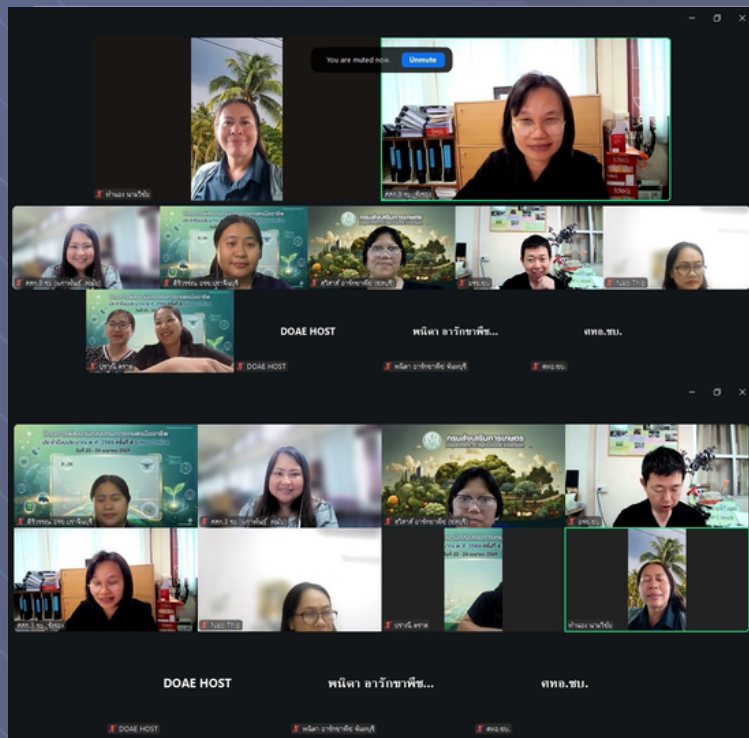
You are muted now. Unmute

ทำนอง นามวิชัย

สคท.3 ชบ. (สุขสม)

สคท.3 ชบ (นงลักษณ์ สมนึ)

ศิริวรรณ อชช.เพชรบุรี

ศรีสกล อารักขาพืช (ชลบุรี)

อชช.ชบ.

Nao Thip

ปราณี ตราด

DOAE HOST

พนิดา อารักขาพืช...

ศทอ.ชบ.

DOAE HOST

พนิดา อารักขาพืช จันทบุรี

ศทอ.ชบ.

กรมส่งเสริมการเกษตร

สคท.3 ชบ (นงลักษณ์ สมนึ)

ศิริวรรณ อชช.เพชรบุรี

ศรีสกล อารักขาพืช (ชลบุรี)

อชช.ชบ.

สคท.3 ชบ. (สุขสม)

Nao Thip

ปราณี ตราด

ทำนอง นามวิชัย

DOAE HOST

พนิดา อารักขาพืช...

ศทอ.ชบ.

DOAE HOST

พนิดา อารักขาพืช จันทบุรี

ศทอ.ชบ.